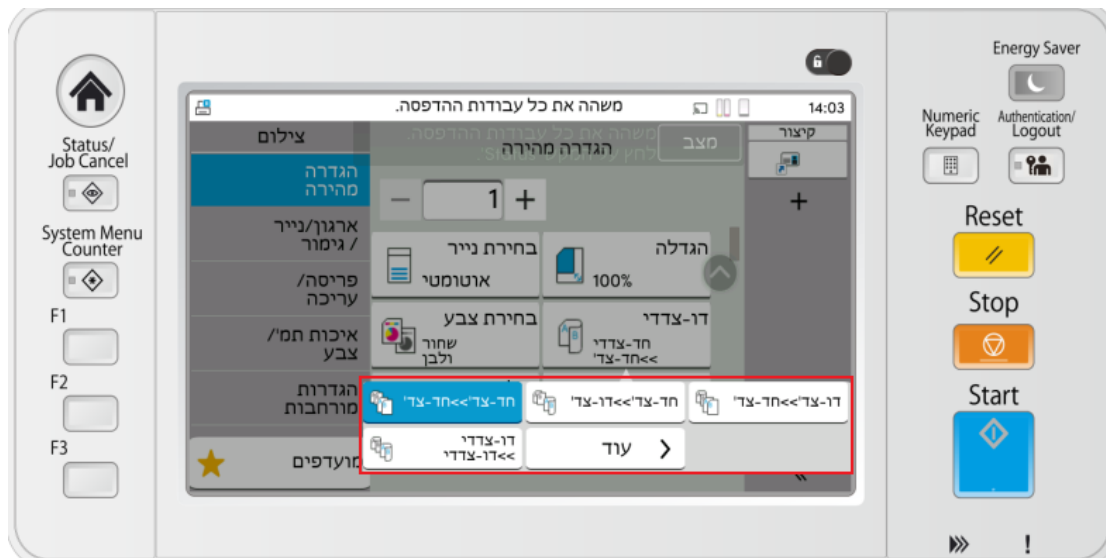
Status/
Job Cancel

System Menu
Counter

F1

F2

F3

משהה את כל עבודות ההדפסה. 14:03

צילום

הגדרה מהירה

ארגון/נייר / גימור

פריסה/ עריכה

איכות תמ'/ צבע

הגדרות מורחבות

מועדפים

הגדרה מהירה

מצב

קיצור

1

+

−

+

בחירת נייר
אוטומטי

הגדלה
100%

בחירת צבע
שחור ולבן

דו-צדדי
חד-צדדי >>חד-צד'

חד-צד'>>חד-צד'

חד-צד'>>דו-צד'

דו-צד'>>חד-צד'

דו-צדדי >>דו-צדדי

עוד

Energy Saver

Numeric Keypad

Authentication/ Logout

Reset

Stop

Start